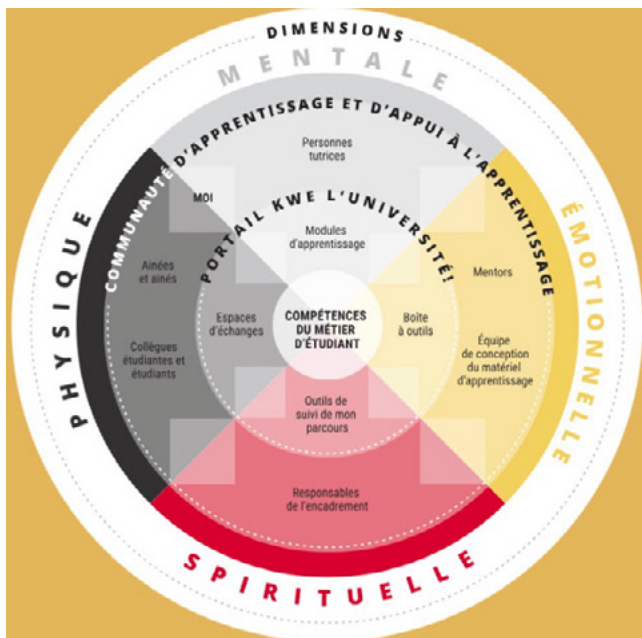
DIMENSIONS
MENTALE
PHYSIQUE
ÉMOTIONNELLE
SPIRITUELLE

COMMUNAUTÉ D'APPRENTISSAGE ET D'APPUI À L'APPRENTISSAGE

Personnes tutrices

MOI

PORTAIL KWE L'UNIVERSITÉ!

Modules d'apprentissage

Aînées et aînés

Mentors

Collègues étudiantes et étudiants

Espaces d'échanges

COMPÉTENCES DU MÉTIER D'ÉTUDIANT

Boîte à outils

Équipe de conception du matériel d'apprentissage

Outils de suivi de mon parcours

Responsables de l'encadrement